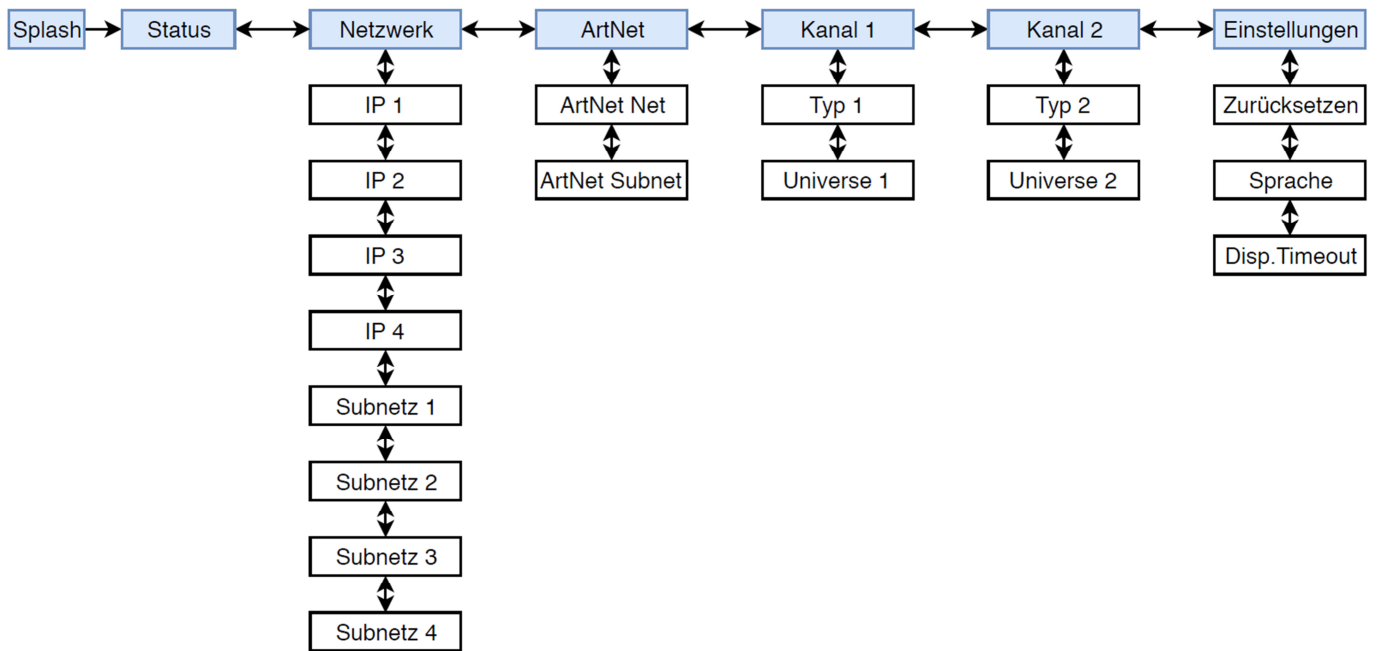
Splash
Status
Netzwerk
IP 1
IP 2
IP 3
IP 4
Subnetz 1
Subnetz 2
Subnetz 3
Subnetz 4
ArtNet
ArtNet Net
ArtNet Subnet
Kanal 1
Typ 1
Universe 1
Kanal 2
Typ 2
Universe 2
Einstellungen
Zurücksetzen
Sprache
Disp.Timeout